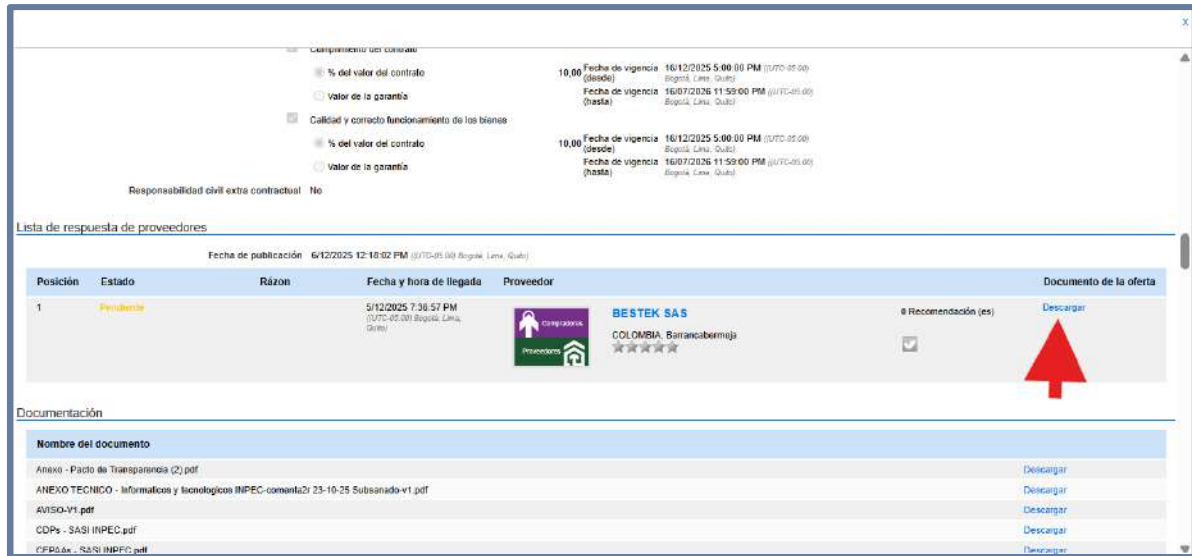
x

Cumplimiento del contrato

% del valor del contrato 10,00 Fecha de vigencia (desde) 16/12/2025 5:00:00 PM (UTC-05:00) Bogotá, Lima, Quito)

Valor de la garantía Fecha de vigencia (hasta) 16/07/2026 11:59:00 PM (UTC-05:00) Bogotá, Lima, Quito)

Calidad y correcto funcionamiento de los bienes

% del valor del contrato 10,00 Fecha de vigencia (desde) 16/12/2025 5:00:00 PM (UTC-05:00) Bogotá, Lima, Quito)

Valor de la garantía Fecha de vigencia (hasta) 16/07/2026 11:59:00 PM (UTC-05:00) Bogotá, Lima, Quito)

Responsabilidad civil extra contractual No

Lista de respuesta de proveedores

Fecha de publicación 6/12/2025 12:18:02 PM (UTC-05:00 Bogotá, Lima, Quito)

| Posición | Estado | Rázon | Fecha y hora de llegada | Proveedor | | Documento de la oferta |
|---|---|---|---|---|---|---|
| 1 | Pendiente | | 5/12/2025 7:36:57 PM (UTC-05:00) Bogotá, Lima, Quito) | Compradores Proveedores BESTEK SAS COLOMBIA, Barrancabermeja | 0 Recomendación (es) | Descargar |

Documentación

| Nombre del documento | |
|---|---|
| Anexo - Pacto de Transparencia (2).pdf | Descargar |
| ANEXO TECNICO - Informaticos y tecnologicos INPEC-comanta2r 23-10-25 Subsanado-v1.pdf | Descargar |
| AVISO-V1.pdf | Descargar |
| CDPs - SASI INPEC.pdf | Descargar |
| CEPAAs - SASI INPEC.pdf | Descargar |